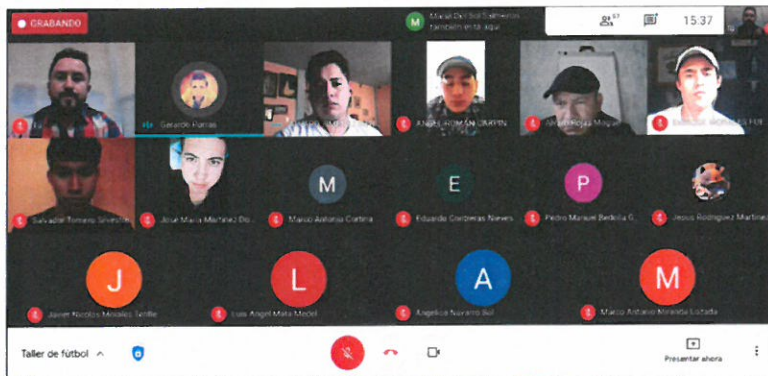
GRABANDO

M María Del Rio Salmerón también está aquí

57

15:37

Gerardo Parras

ANGEL ROMAN DARYN

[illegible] Rojas Miguel

SAMUEL MORALES FER

Salvador Romero Silvestre

José María Martínez Do...

M

Marco Antonio Cortina

E

Eduardo Contreras Nieves

P

Pedro Manuel Bedolla G...

Jesus Rodriguez Martinez

J

Javier Nicolas Morales Tellez

L

Luis Angel Mata Medel

A

Angelica Navarro Sol

M

Marco Antonio Miranda Estrada

Taller de fútbol

Presentar ahora